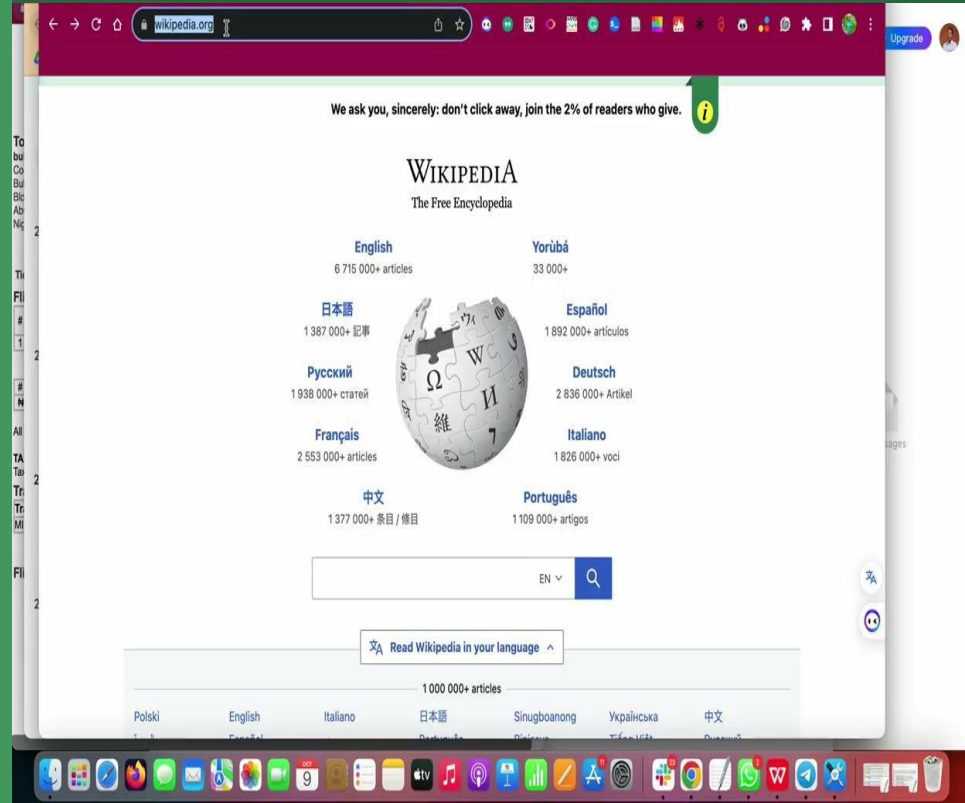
wikipedia.org

Upgrade

We ask you, sincerely: don't click away, join the 2% of readers who give.

WIKIPEDIA
The Free Encyclopedia

English
6 715 000+ articles

Yorùbá
33 000+

日本語
1 387 000+ 記事

Español
1 892 000+ artículos

Русский
1 938 000+ статей

Deutsch
2 836 000+ Artikel

Français
2 553 000+ articles

Italiano
1 826 000+ voci

中文
1 377 000+ 条目 / 條目

Português
1 109 000+ artigos

EN

Read Wikipedia in your language

1 000 000+ articles

Polski English Italiano 日本語 Sinugboanong Українська 中文

OCT 9